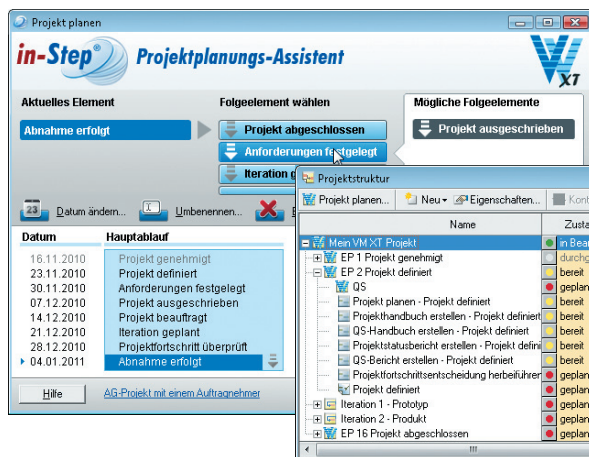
Projekt planen

in-Step® Projektplanungs-Assistent

XT

Aktuelles Element
Abnahme erfolgt

Folgeelement wählen
Projekt abgeschlossen
Anforderungen festgelegt
Iteration g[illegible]

Mögliche Folgeelemente
Projekt ausgeschrieben

Datum ändern...
Umbenennen...

| Datum | Hauptablauf |
|---|---|
| 16.11.2010 | Projekt genehmigt |
| 23.11.2010 | Projekt definiert |
| 30.11.2010 | Anforderungen festgelegt |
| 07.12.2010 | Projekt ausgeschrieben |
| 14.12.2010 | Projekt beauftragt |
| 21.12.2010 | Iteration geplant |
| 28.12.2010 | Projektfortschritt überprüft |
| 04.01.2011 | Abnahme erfolgt |

Hilfe
AG-Projekt mit einem Auftragnehmer

Projektstruktur

Projekt planen...
Neu
Eigenschaften...
Kont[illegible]

| Name | Zusta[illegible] |
|---|---|
| Mein VM XT Projekt | in Bea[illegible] |
| EP 1 Projekt genehmigt | durchg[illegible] |
| EP 2 Projekt definiert | geplan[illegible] |
| QS | bereit |
| Projekt planen - Projekt definiert | bereit |
| Projekthandbuch erstellen - Projekt definiert | bereit |
| QS-Handbuch erstellen - Projekt definiert | bereit |
| Projektstatusbericht erstellen - Projekt defini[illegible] | bereit |
| QS-Bericht erstellen - Projekt definiert | bereit |
| Projektfortschrittsentscheidung herbeiführen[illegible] | geplan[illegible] |
| Projekt definiert | geplan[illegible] |
| Iteration 1 - Prototyp | geplan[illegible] |
| Iteration 2 - Produkt | geplan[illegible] |
| EP 16 Projekt abgeschlossen | geplan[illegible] |